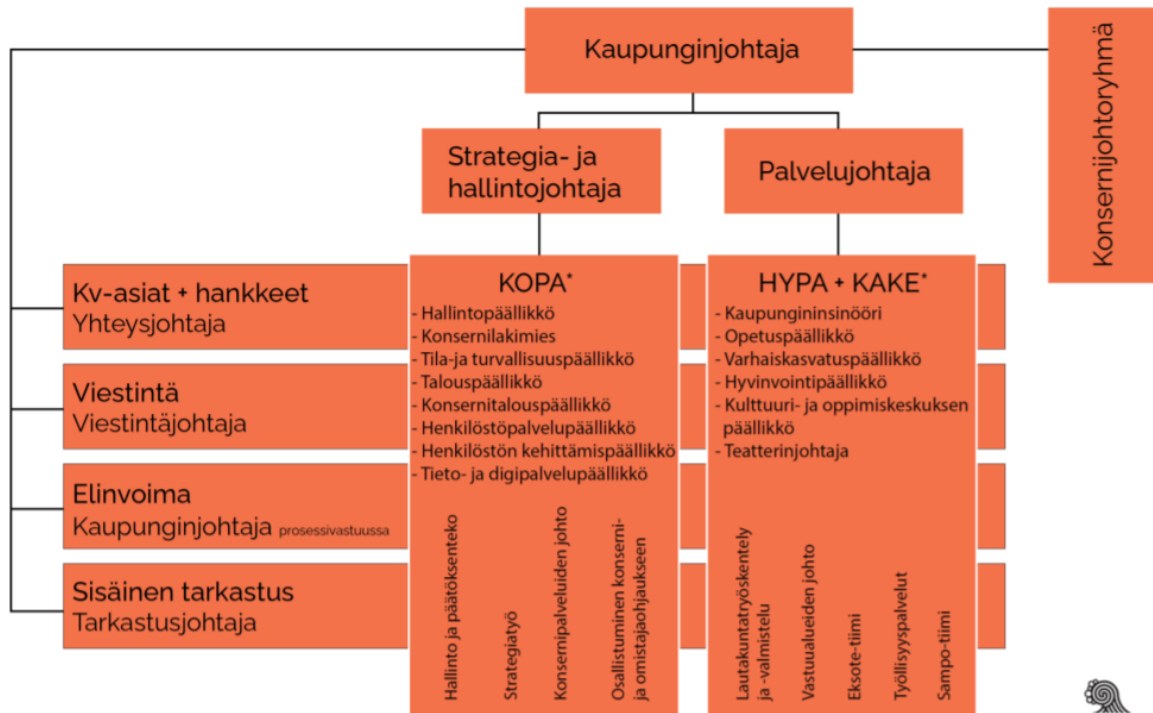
Kaupunginjohtaja

Konsernijohtoryhmä

Strategia- ja hallintojohtaja

Palvelujohtaja

Kv-asiat + hankkeet
Yhteysjohtaja

Viestintä
Viestintäjohtaja

Elinvoima
Kaupunginjohtaja prosessivastuussa

Sisäinen tarkastus
Tarkastusjohtaja

KOPA*
- Hallintopäällikkö
- Konsernilakimies
- Tila-ja turvallisuuspäällikkö
- Talouspäällikkö
- Konsernitalouspäällikkö
- Henkilöstöpalvelupäällikkö
- Henkilöstön kehittämispäällikkö
- Tieto- ja digipalvelupäällikkö

Hallinto ja päätöksenteko
Strategiatyö
Konsernipalveluiden johto
Osallistuminen konserni- ja omistajaohjaukseen

HYPA + KAKE*
- Kaupungininsinööri
- Opetuspäällikkö
- Varhaiskasvatuspäällikkö
- Hyvinvointipäällikkö
- Kulttuuri- ja oppimiskeskuksen päällikkö
- Teatterinjohtaja

Lautakuntatyöskentely ja -valmistelu
Vastuualueiden johto
Eksote-tiimi
Työllisyyspalvelut
Sampo-tiimi